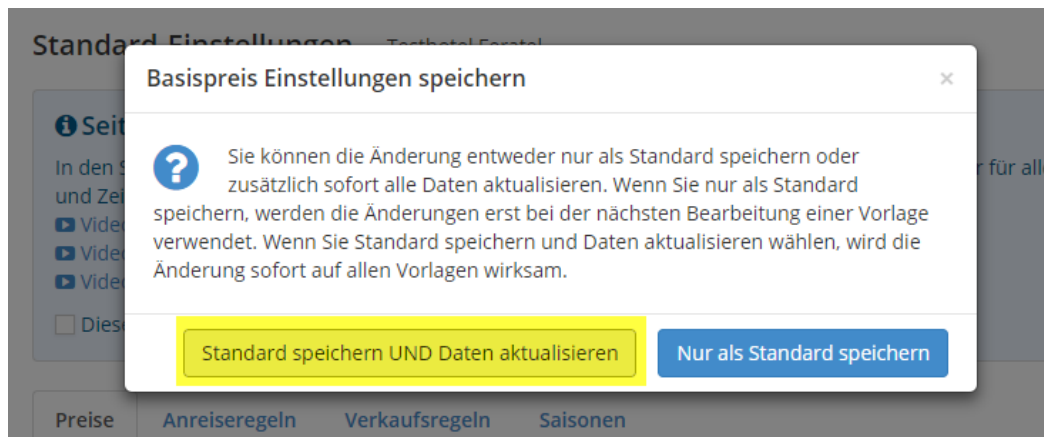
Standard-Einstellungen Testhotel Feratel

Seit

In den S r für all und Zei

Vide

Vide

Vide

Diese

Basispreis Einstellungen speichern

×

Sie können die Änderung entweder nur als Standard speichern oder zusätzlich sofort alle Daten aktualisieren. Wenn Sie nur als Standard speichern, werden die Änderungen erst bei der nächsten Bearbeitung einer Vorlage verwendet. Wenn Sie Standard speichern und Daten aktualisieren wählen, wird die Änderung sofort auf allen Vorlagen wirksam.

Standard speichern UND Daten aktualisieren

Nur als Standard speichern

Preise Anreiseregeln Verkaufsregeln Saisonen